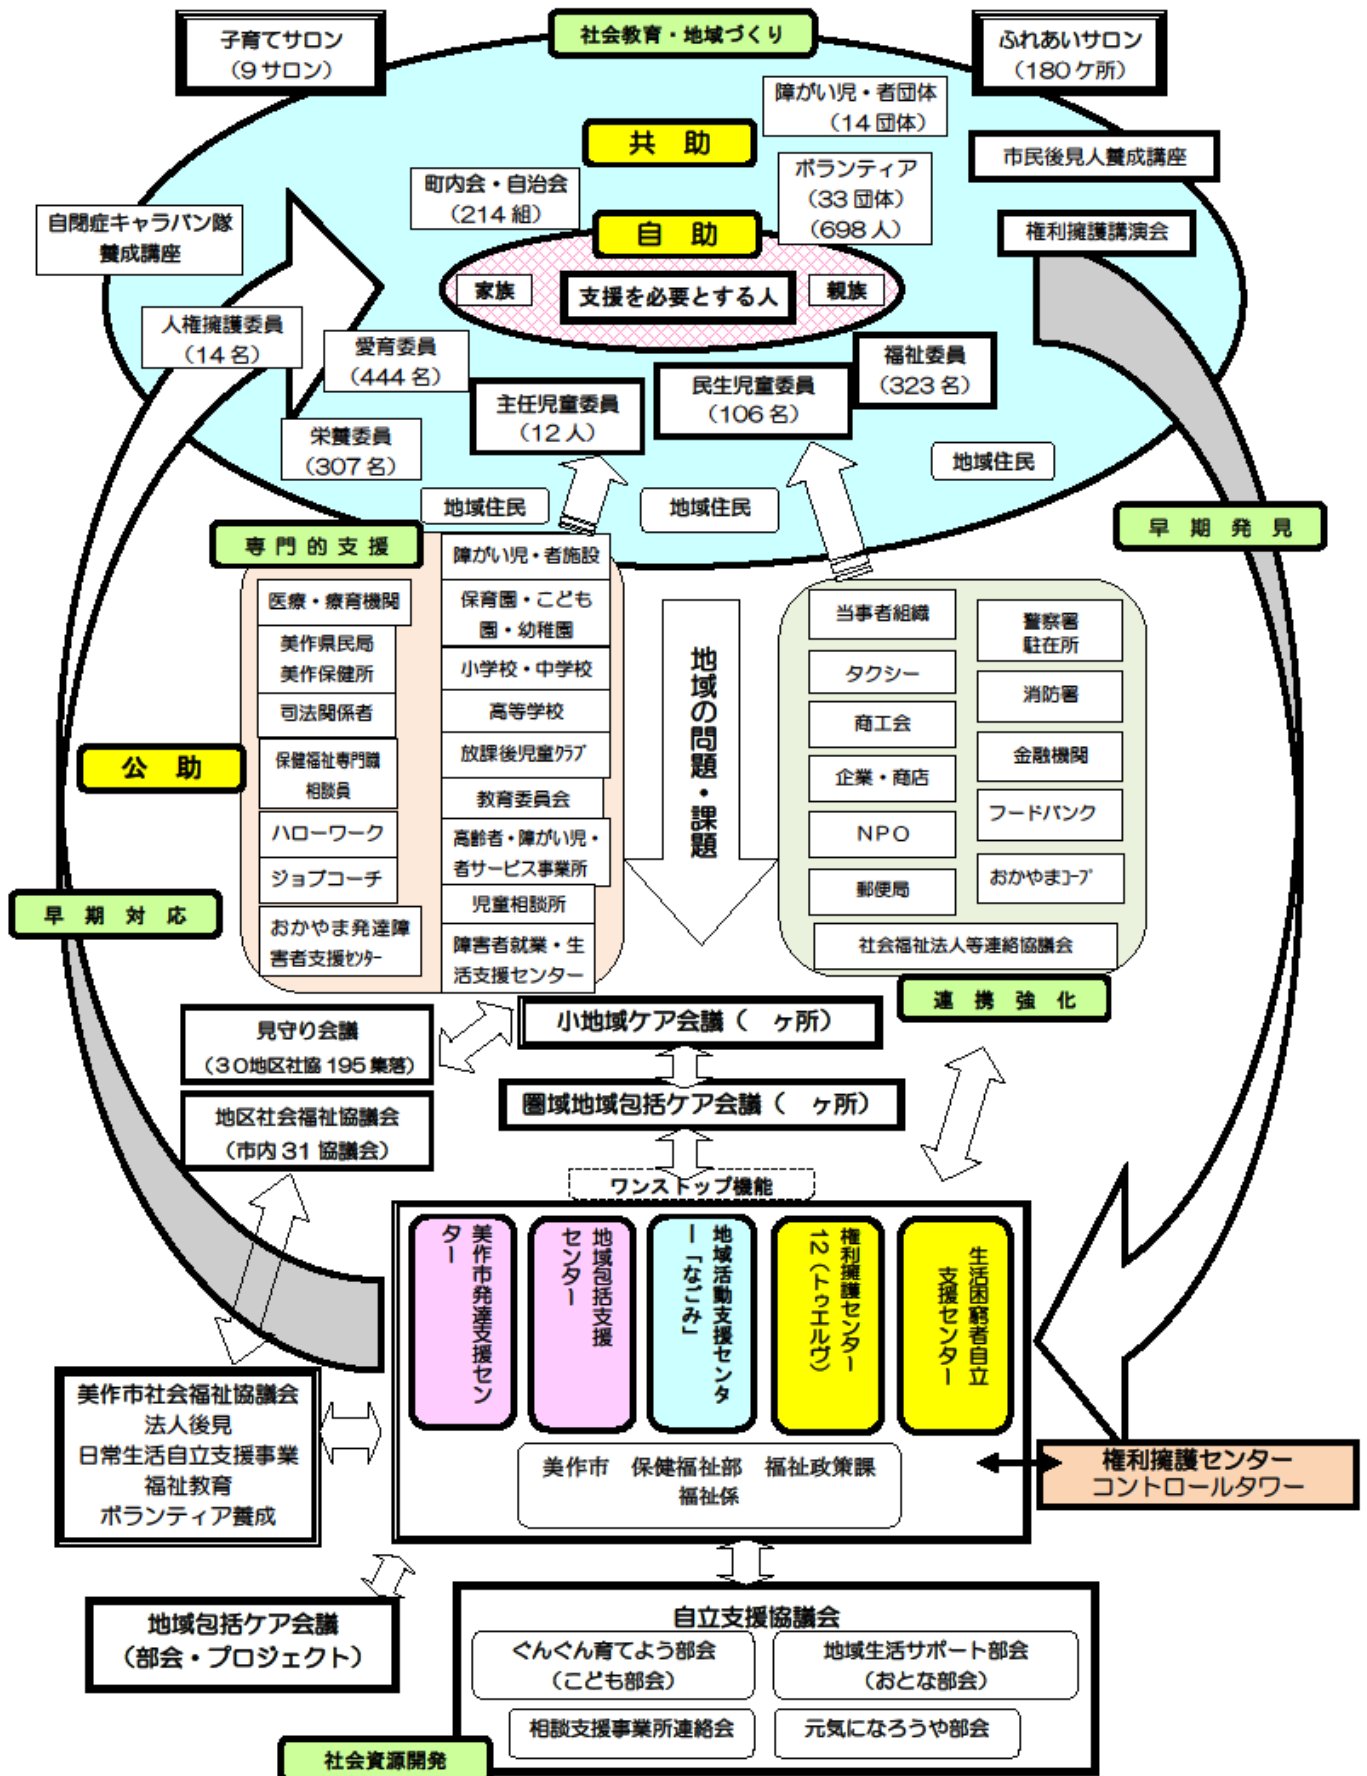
子育てサロン
（9サロン）

社会教育・地域づくり

ふれあいサロン
（180ケ所）

障がい児・者団体
（14団体）

共　助

市民後見人養成講座

町内会・自治会
（214組）

ボランティア
（33団体）
（698人）

自閉症キャラバン隊養成講座

自　助

権利擁護講演会

家族

支援を必要とする人

親族

人権擁護委員
（14名）

愛育委員
（444名）

福祉委員
（323名）

民生児童委員
（106名）

主任児童委員
（12人）

栄養委員
（307名）

地域住民

地域住民

地域住民

早　期　発　見

専門的支援

障がい児・者施設

医療・療育機関

保育園・こども園・幼稚園

美作県民局
美作保健所

小学校・中学校

司法関係者

高等学校

地域の問題・課題

当事者組織

警察署
駐在所

タクシー

消防署

商工会

金融機関

企業・商店

フードバンク

NPO

おかやまコープ

郵便局

社会福祉法人等連絡協議会

公　助

保健福祉専門職
相談員

放課後児童クラブ

教育委員会

ハローワーク

高齢者・障がい児・者サービス事業所

ジョブコーチ

児童相談所

早　期　対　応

おかやま発達障害者支援センター

障害者就業・生活支援センター

連　携　強　化

見守り会議
（30地区社協195集落）

小地域ケア会議（　ヶ所）

圏域地域包括ケア会議（　ヶ所）

地区社会福祉協議会
（市内31協議会）

ワンストップ機能

美作市発達支援センター

地域包括支援センター

地域活動支援センター「なごみ」

権利擁護センター12（トゥエルヴ）

生活困窮者自立支援センター

美作市社会福祉協議会
法人後見
日常生活自立支援事業
福祉教育
ボランティア養成

美作市　保健福祉部　福祉政策課
福祉係

権利擁護センター
コントロールタワー

地域包括ケア会議
（部会・プロジェクト）

自立支援協議会

ぐんぐん育てよう部会
（こども部会）

地域生活サポート部会
（おとな部会）

相談支援事業所連絡会

元気になろうや部会

社会資源開発